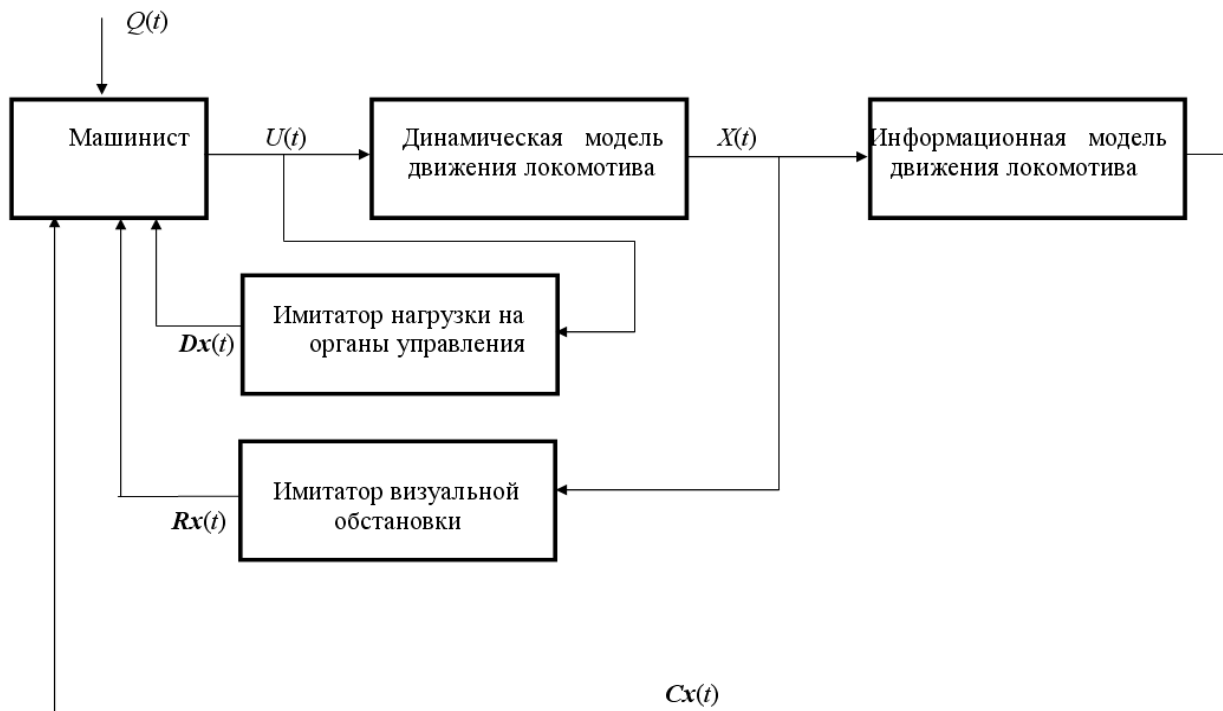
$Q(t)$

Машинист

$U(t)$

Динамическая модель движения локомотива

$X(t)$

Информационная модель движения локомотива

Имитатор нагрузки на органы управления

$\boldsymbol{Dx}(t)$

Имитатор визуальной обстановки

$\boldsymbol{Rx}(t)$

$\boldsymbol{Cx}(t)$